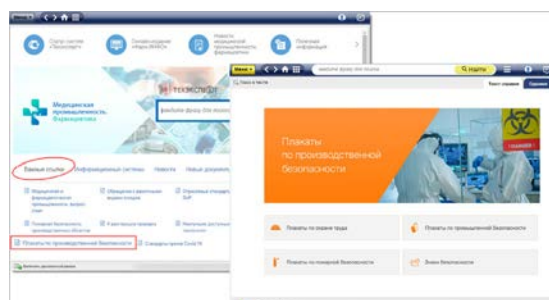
Меню

Статус системы «Техэксперт»

Онлайн-издание «Норма ИНФО»

Новости медицинской промышленности, фармацевтики

Полезная информация

ТЕХЭКСПЕРТ

Медицинская промышленность. Фармацевтика

Важные ссылки

Информационные системы

Новости

Новые документы

Медицинская и фармацевтическая промышленность: информ. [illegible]

Обращение с фармацевтическими отходами

Пожарная безопасность производственных объектов

Плакаты по производственной безопасности

Стандарты против Covid-19

Меню

Найти

Плакаты по производственной безопасности

Плакаты по охране труда

Плакаты по промышленной безопасности

Плакаты по пожарной безопасности

Знаки безопасности